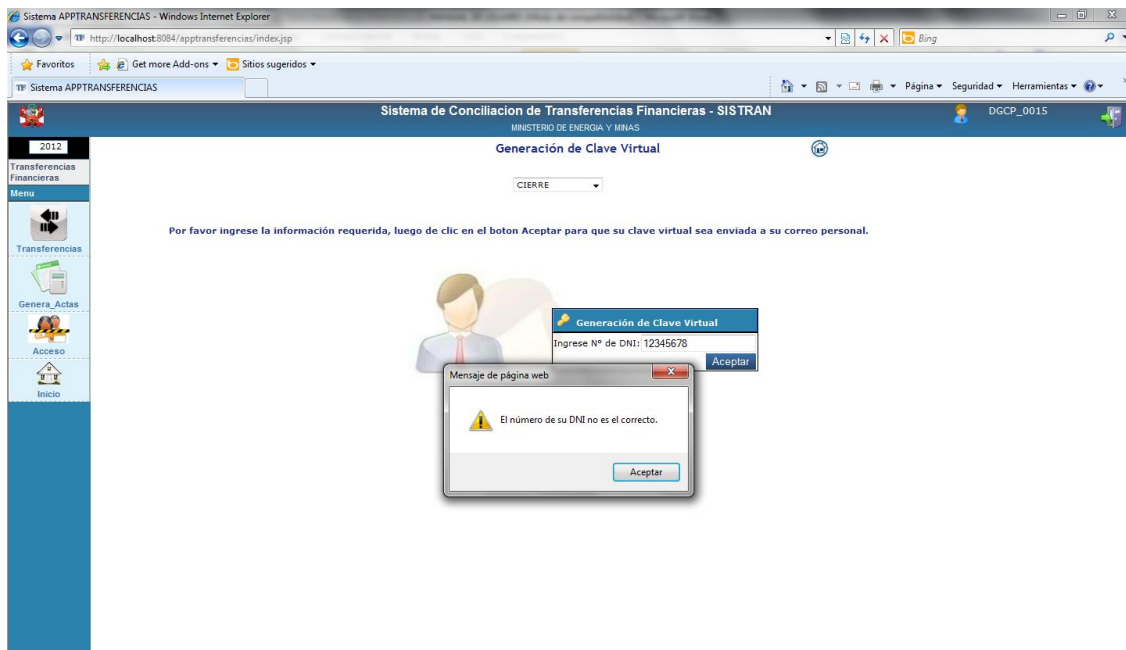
Sistema APPTRANSFERENCIAS - Windows Internet Explorer

http://localhost:8084/apptransferencias/index.jsp

Bing

Favoritos

Get more Add-ons ▾

Sitios sugeridos ▾

Sistema APPTRANSFERENCIAS

Página ▾ Seguridad ▾ Herramientas ▾

Sistema de Conciliacion de Transferencias Financieras - SISTRAN

MINISTERIO DE ENERGIA Y MINAS

DGCP_0015

2012

Transferencias Financieras

Menu

Transferencias

Genera_Actas

Acceso

Inicio

Generación de Clave Virtual

CIERRE

Por favor ingrese la información requerida, luego de clic en el boton Aceptar para que su clave virtual sea enviada a su correo personal.

Generación de Clave Virtual

Ingrese Nº de DNI: 12345678

Aceptar

Mensaje de página web

El número de su DNI no es el correcto.

Aceptar